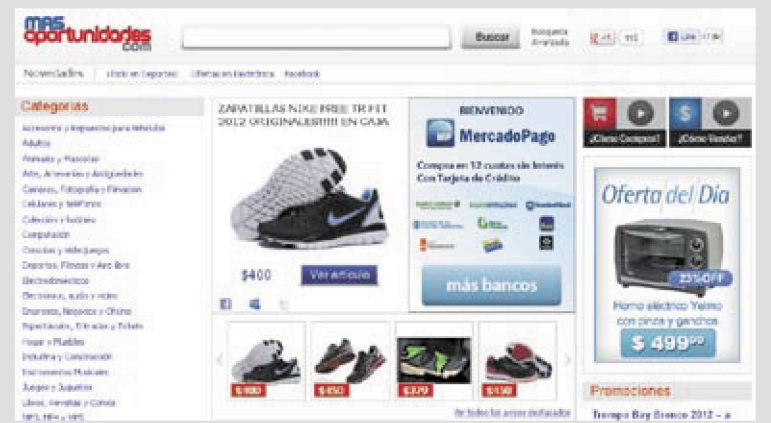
mas oportunidades .com

Buscar

Busqueda Avanzada

+1 115

Like 17.9k

Novedades | Ubicá en Deportes | Ofertas en Electrónica | Facebook

Categorías

Accesorios y Repuestos para Vehículos
Adultos
Animales y Mascotas
Arte, Artesanías y Antigüedades
Cámaras, Fotografía y Filmacion
Celulares y teléfonos
Colección y hobbies
Computación
Consolas y videojuegos
Deportes, Fitness y Aire libre
Electrodomésticos
Electrónica, audio y video
Empresas, Negocios y Oficina
Espectáculos, Entradas y Tickets
Hogar y Muebles
Industria y Construcción
Instrumentos Musicales
Juegos y Juguetes
Libros, Revistas y Comics
MP3, MP4 y MP5

ZAPATILLAS NIKE FREE TR FIT 2012 ORIGINALES!!!!! EN CAJA

$400

Ver artículo

BIENVENIDO

MercadoPago

Compra en 12 cuotas sin interés Con Tarjeta de Crédito

más bancos

¿Cómo Comprar?

¿Cómo Vender?

Oferta del Día

25%OFF

Horno eléctrico Yelmo con pinza y ganchos

$ 499⁰⁰

$180

$450

$379

$150

Ver todos los avisos destacados

Promociones

Trompo Bay Branco 2012 – a